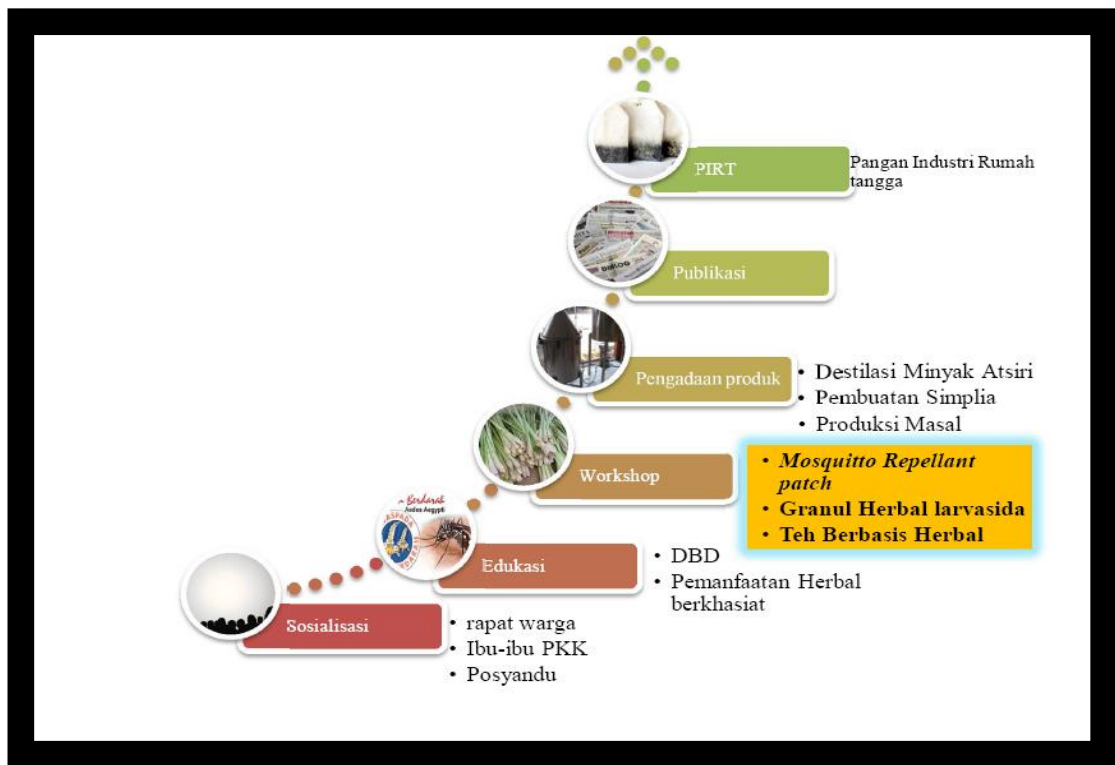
PIRT

Pangan Industri Rumah tangga

Publikasi

Pengadaan produk

• Destilasi Minyak Atsiri
• Pembuatan Simplia
• Produksi Masal

Workshop

• *Mosquitto Repellant patch*
• **Granul Herbal larvasida**
• **Teh Berbasis Herbal**

Berdarah
Aedes Aegypti

Edukasi

• DBD
• Pemanfaatan Herbal berkhasiat

Sosialisasi

• rapat warga
• Ibu-ibu PKK
• Posyandu